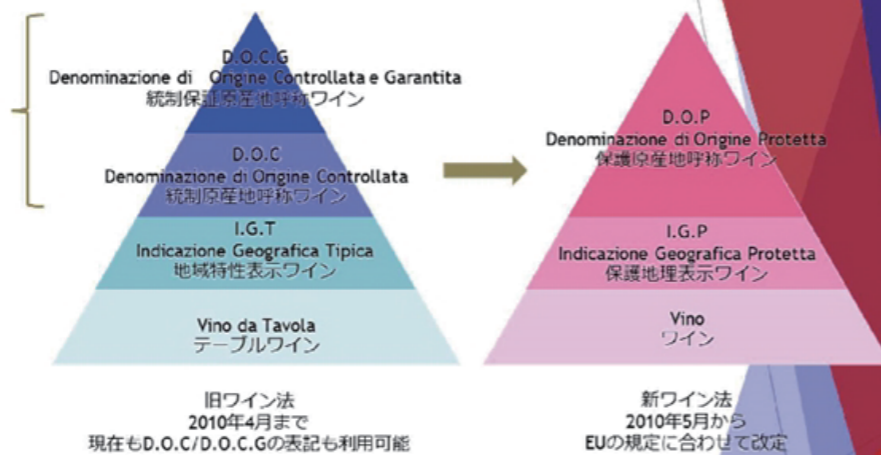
D.O.C.G
Denominazione di Origine Controllata e Garantita
統制保証原産地呼称ワイン

D.O.C
Denominazione di Origine Controllata
統制原産地呼称ワイン

I.G.T
Indicazione Geografica Tipica
地域特性表示ワイン

Vino da Tavola
テーブルワイン

D.O.P
Denominazione di Origine Protetta
保護原産地呼称ワイン

I.G.P
Indicazione Geografica Protetta
保護地理表示ワイン

Vino
ワイン

旧ワイン法
2010年4月まで
現在もD.O.C/D.O.C.Gの表記も利用可能

新ワイン法
2010年5月から
EUの規定に合わせて改定